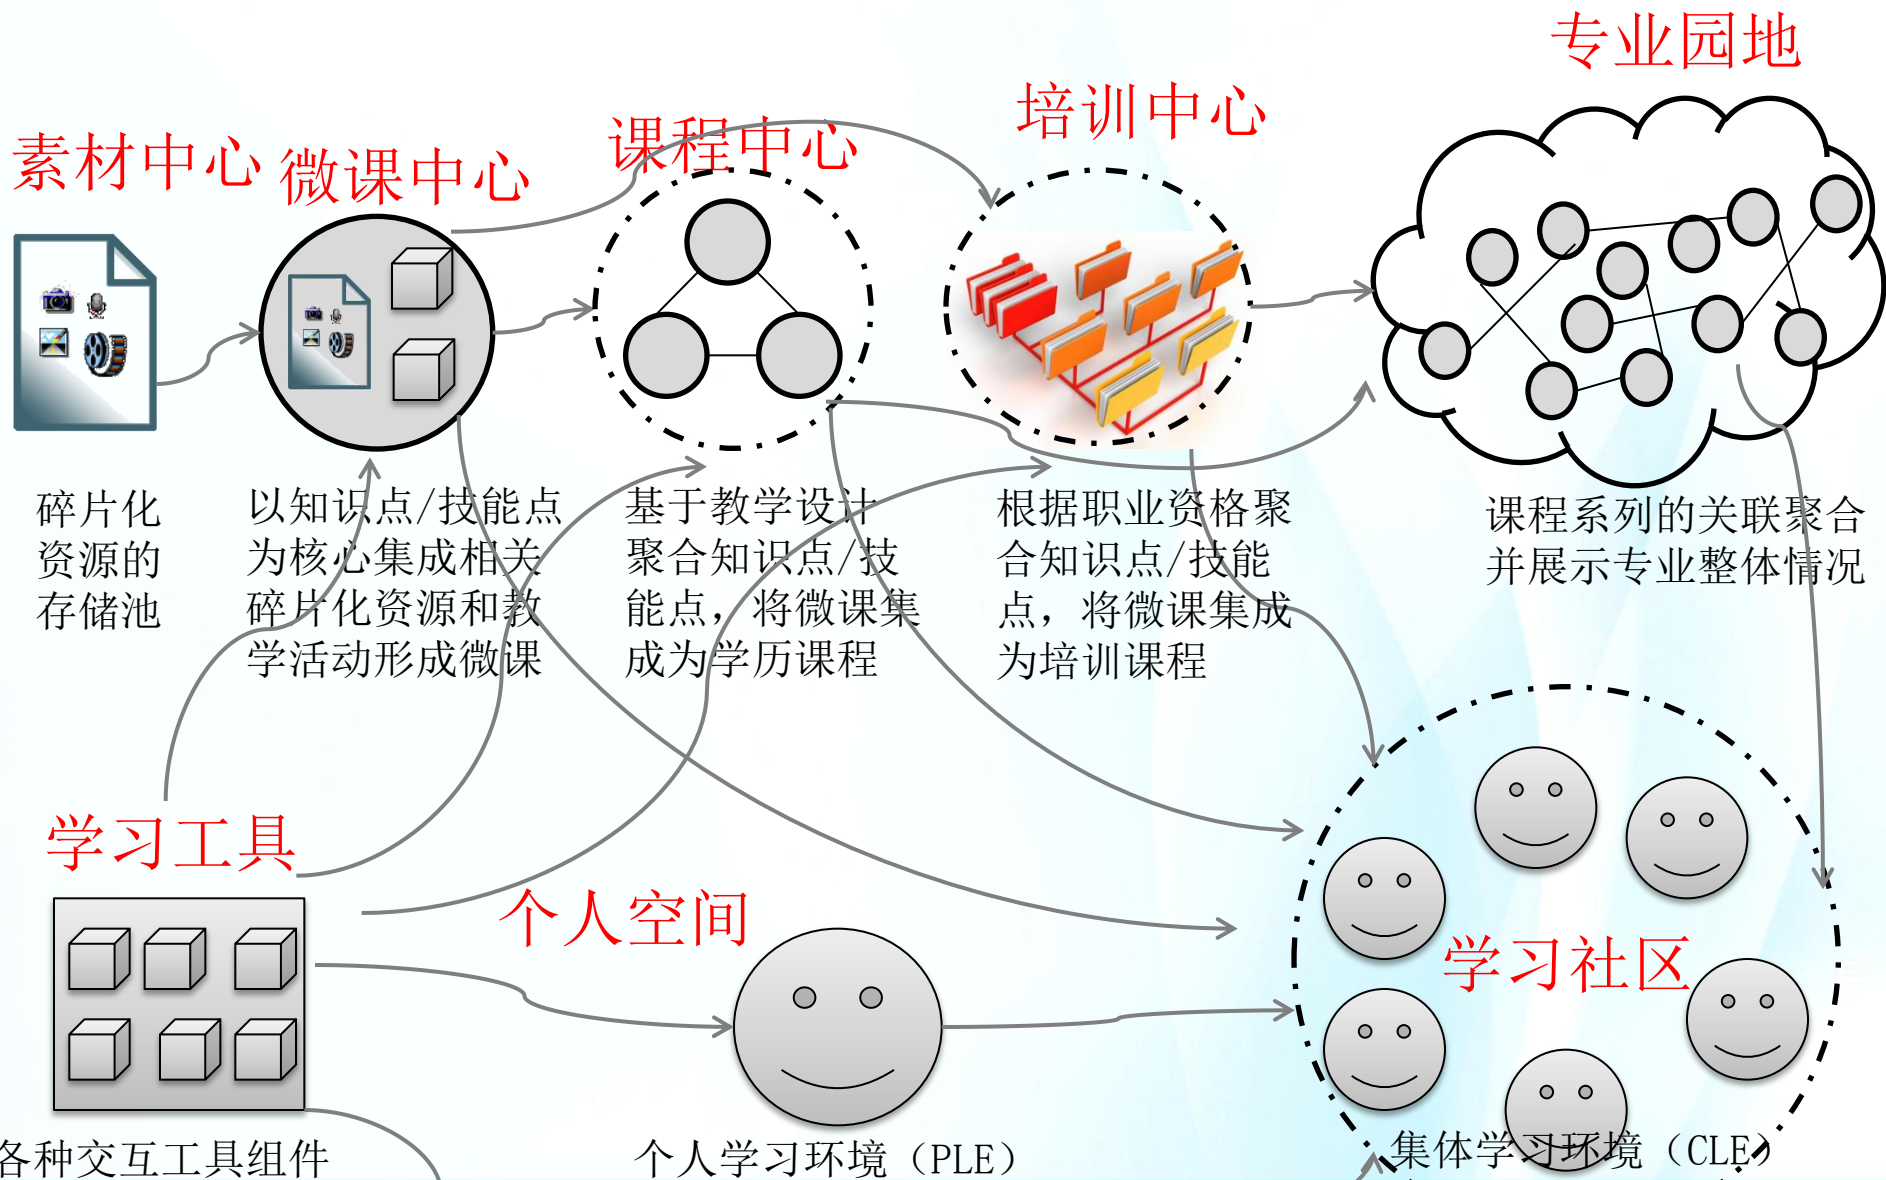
专业园地

培训中心

课程中心

素材中心

微课中心

碎片化资源的存储池

以知识点/技能点为核心集成相关碎片化资源和教学活动形成微课

基于教学设计聚合知识点/技能点，将微课集成为学历课程

根据职业资格聚合知识点/技能点，将微课集成为培训课程

课程系列的关联聚合并展示专业整体情况

学习工具

个人空间

学习社区

各种交互工具组件

个人学习环境（PLE）

集体学习环境（CLE）